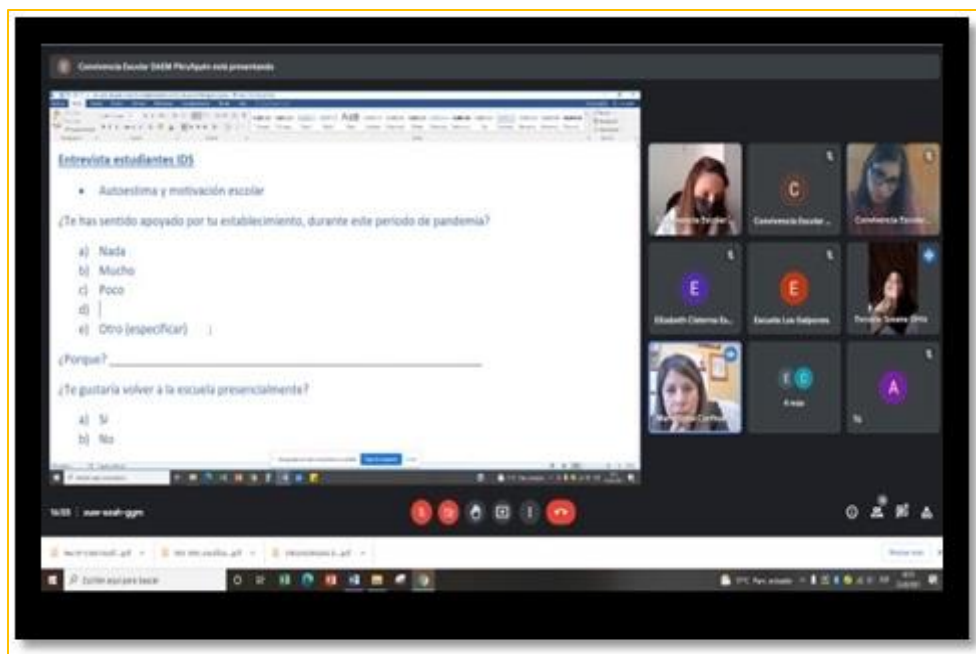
Convivencia Escolar DAEM Pitrufquén está presentando

Entrevista estudiantes IDS

• Autoestima y motivación escolar

¿Te has sentido apoyado por tu establecimiento, durante este periodo de pandemia?

a) Nada
b) Mucho
c) Poco
d) |
e) Otro (especificar) :

¿Porque? ___________________________________

¿Te gustaría volver a la escuela presencialmente?

a) Si
b) No

C
Convivencia Escolar ...
Convivencia Escola...
E
Elizabeth Cisterna Es...
E
Escuela Los Galpones
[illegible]
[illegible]
A
Tú

16:55 | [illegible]

Escribe aquí para buscar